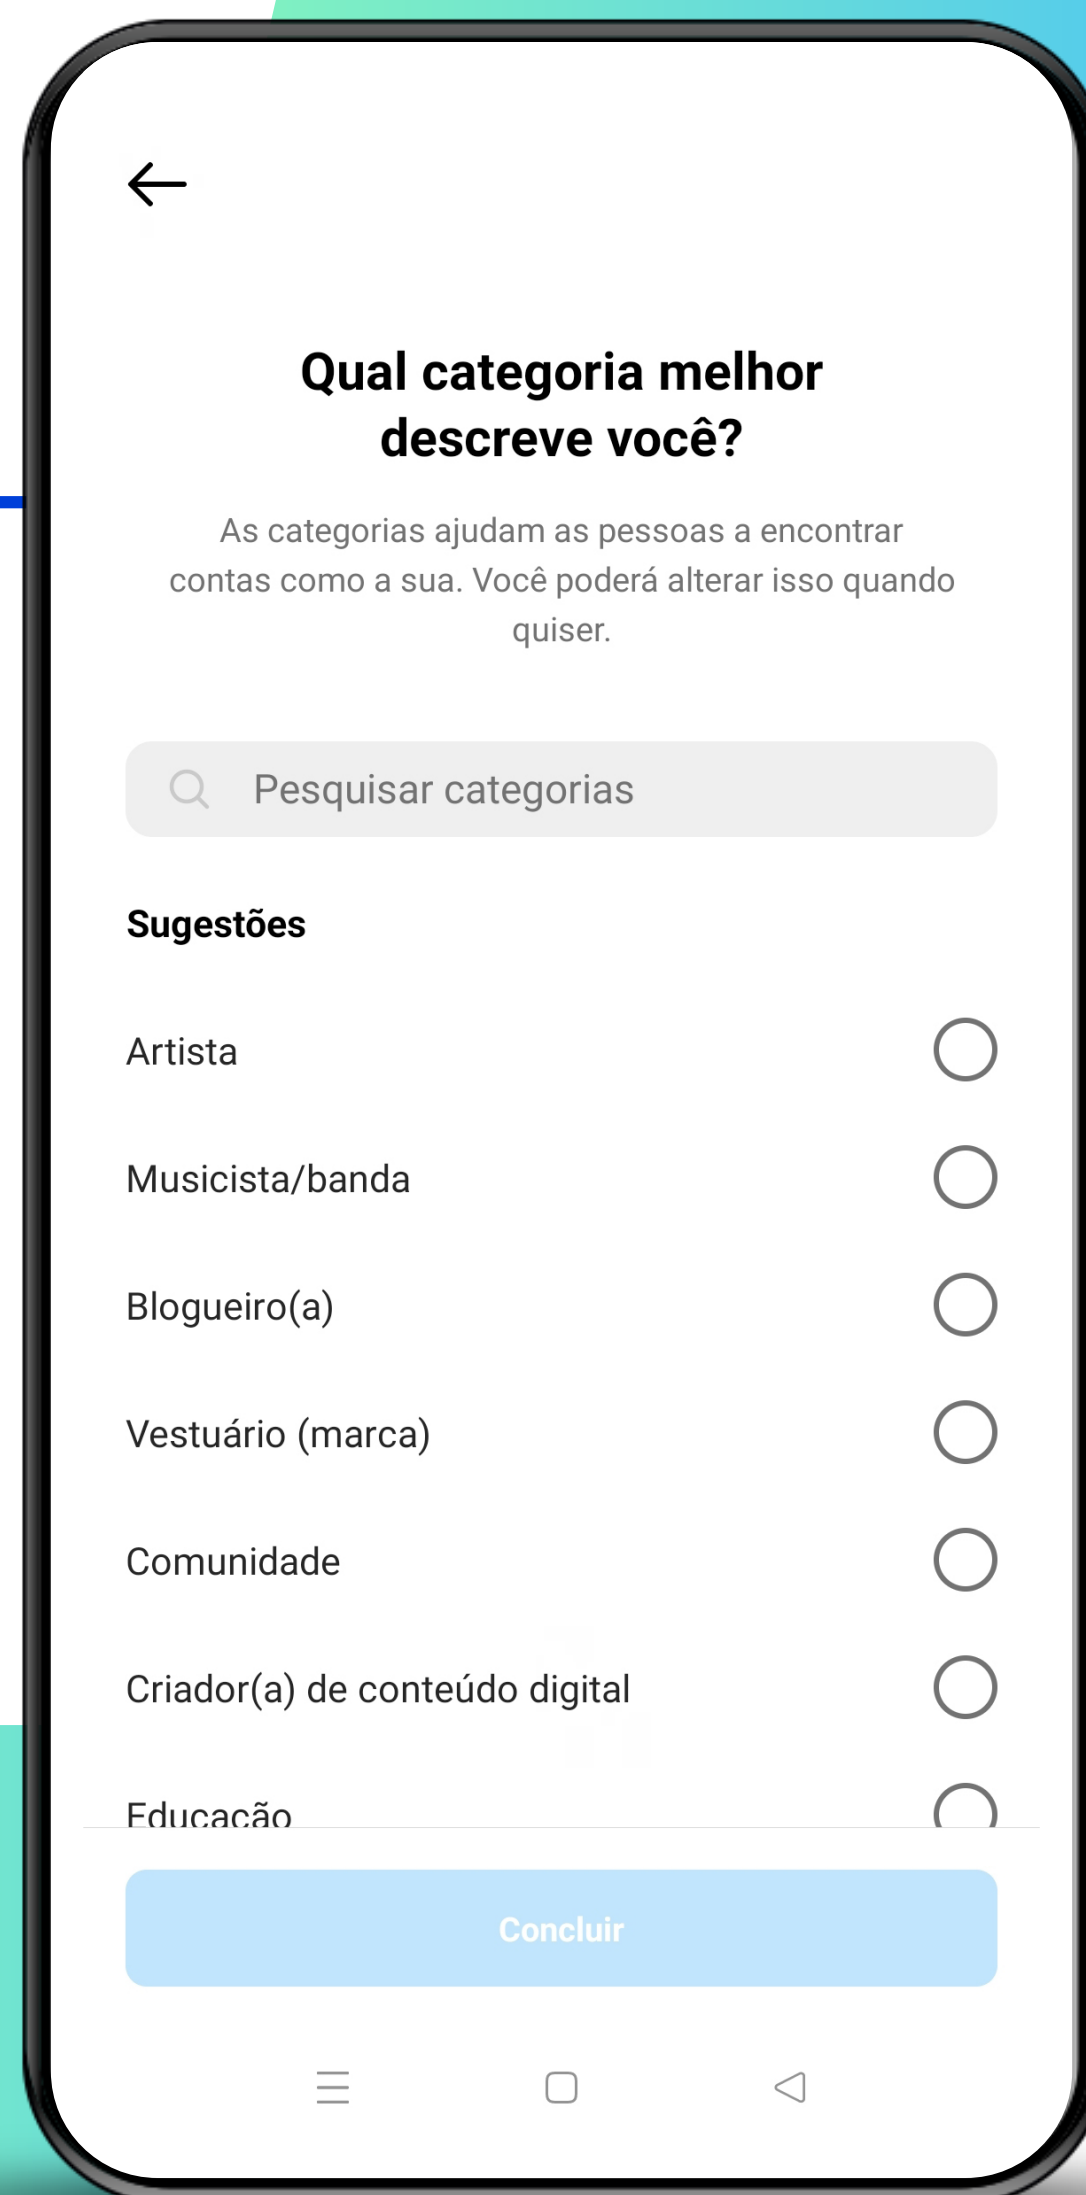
Qual categoria melhor descreve você?

As categorias ajudam as pessoas a encontrar contas como a sua. Você poderá alterar isso quando quiser.

Pesquisar categorias

Sugestões

Artista

Musicista/banda

Blogueiro(a)

Vestuário (marca)

Comunidade

Criador(a) de conteúdo digital

Educação

Concluir